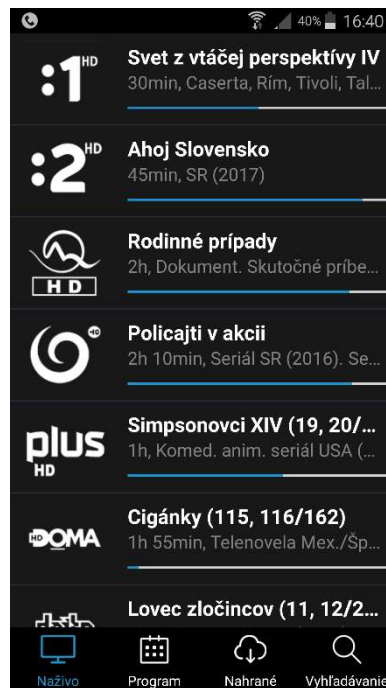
40% 16:40

:1 HD
Svet z vtáčej perspektívy IV
30min, Caserta, Rím, Tivoli, Tal...

:2 HD
Ahoj Slovensko
45min, SR (2017)

HD
Rodinné prípady
2h, Dokument. Skutočné príbe...

HD
Policajti v akcii
2h 10min, Seriál SR (2016). Se...

plus HD
Simpsonovci XIV (19, 20/...
1h, Komed. anim. seriál USA (...

HD DOMA
Cigánky (115, 116/162)
1h 55min, Telenovela Mex./Šp...

Lovec zločincov (11, 12/2...

Naživo
Program
Nahrané
Vyhľadávanie